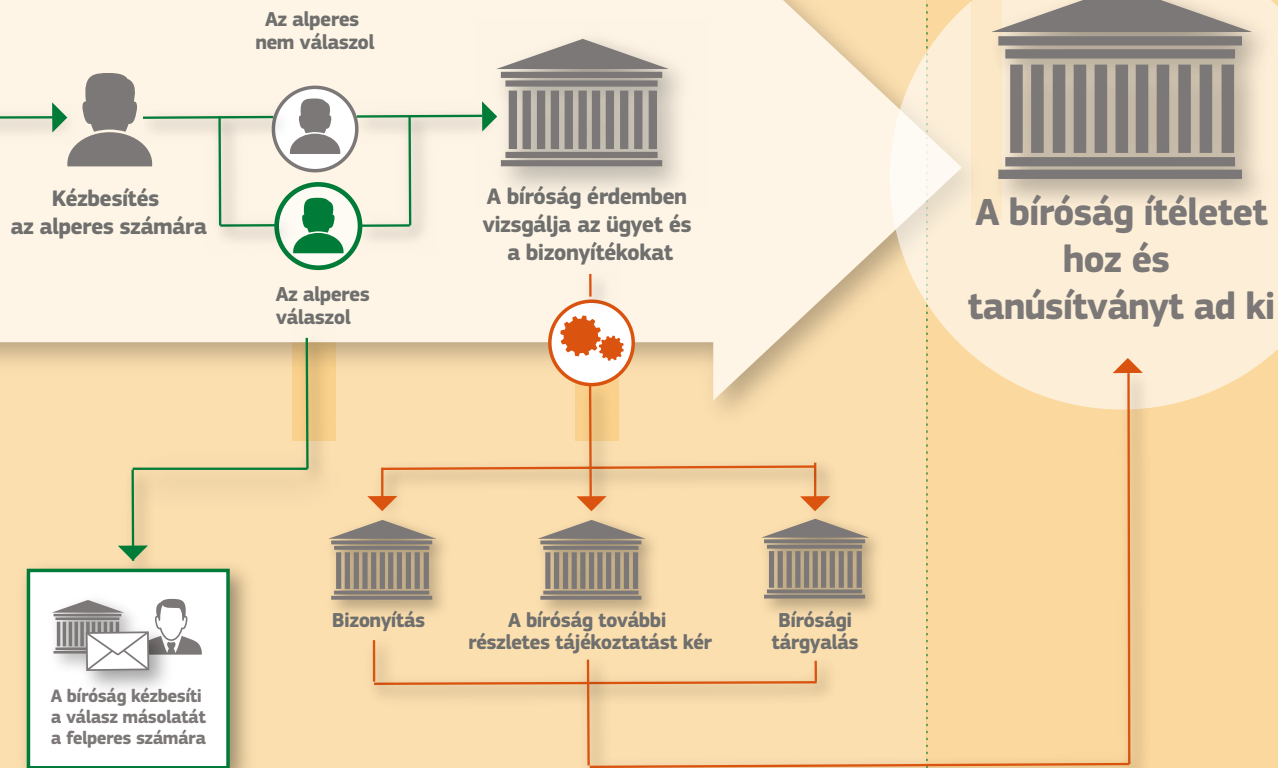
Az alperes nem válaszol

Kézbesítés az alperes számára

Az alperes válaszol

A bíróság érdemben vizsgálja az ügyet és a bizonyítékokat

A bíróság ítéletet hoz és tanúsítványt ad ki

Bizonyítás

A bíróság további részletes tájékoztatást kér

Bírósági tárgyalás

A bíróság kézbesíti a válasz másolatát a felperes számára